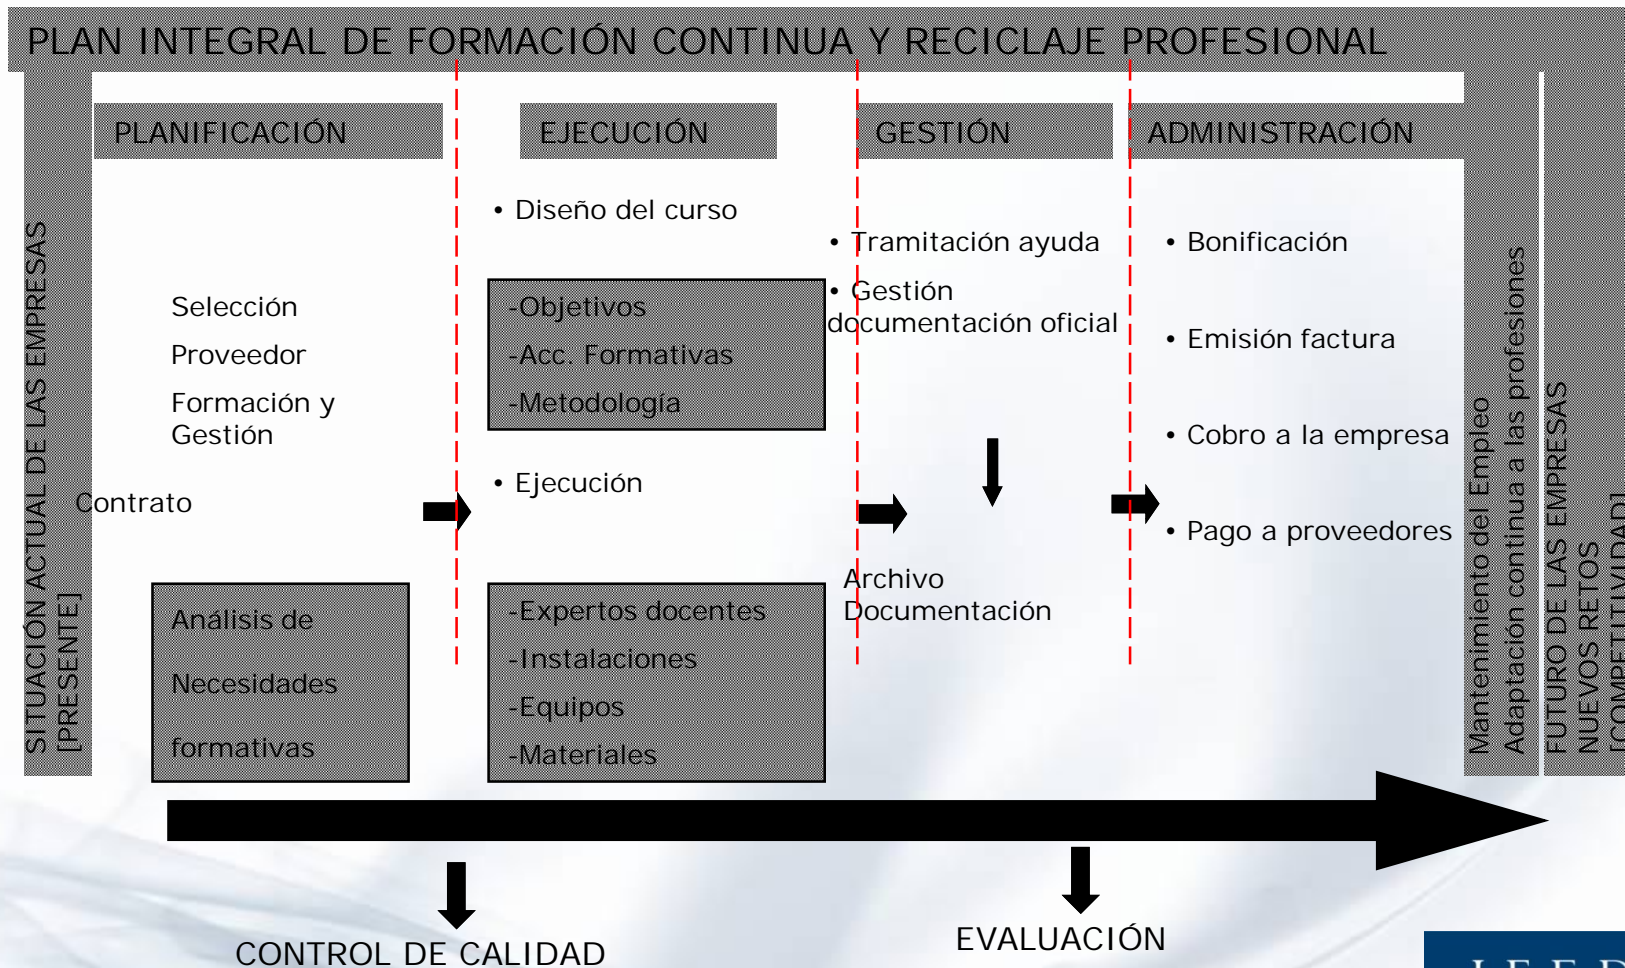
PLAN INTEGRAL DE FORMACIÓN CONTINUA Y RECICLAJE PROFESIONAL

SITUACIÓN ACTUAL DE LAS EMPRESAS [PRESENTE]

PLANIFICACIÓN

Selección
Proveedor
Formación y Gestión

Contrato

Análisis de
Necesidades
formativas

EJECUCIÓN

• Diseño del curso

-Objetivos
-Acc. Formativas
-Metodología

• Ejecución

-Expertos docentes
-Instalaciones
-Equipos
-Materiales

GESTIÓN

• Tramitación ayuda
• Gestión documentación oficial

Archivo
Documentación

ADMINISTRACIÓN

• Bonificación
• Emisión factura
• Cobro a la empresa
• Pago a proveedores

Mantenimiento del Empleo
Adaptación continua a las profesiones

FUTURO DE LAS EMPRESAS
NUEVOS RETOS
[COMPETITIVIDAD]

CONTROL DE CALIDAD

EVALUACIÓN

I E E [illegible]